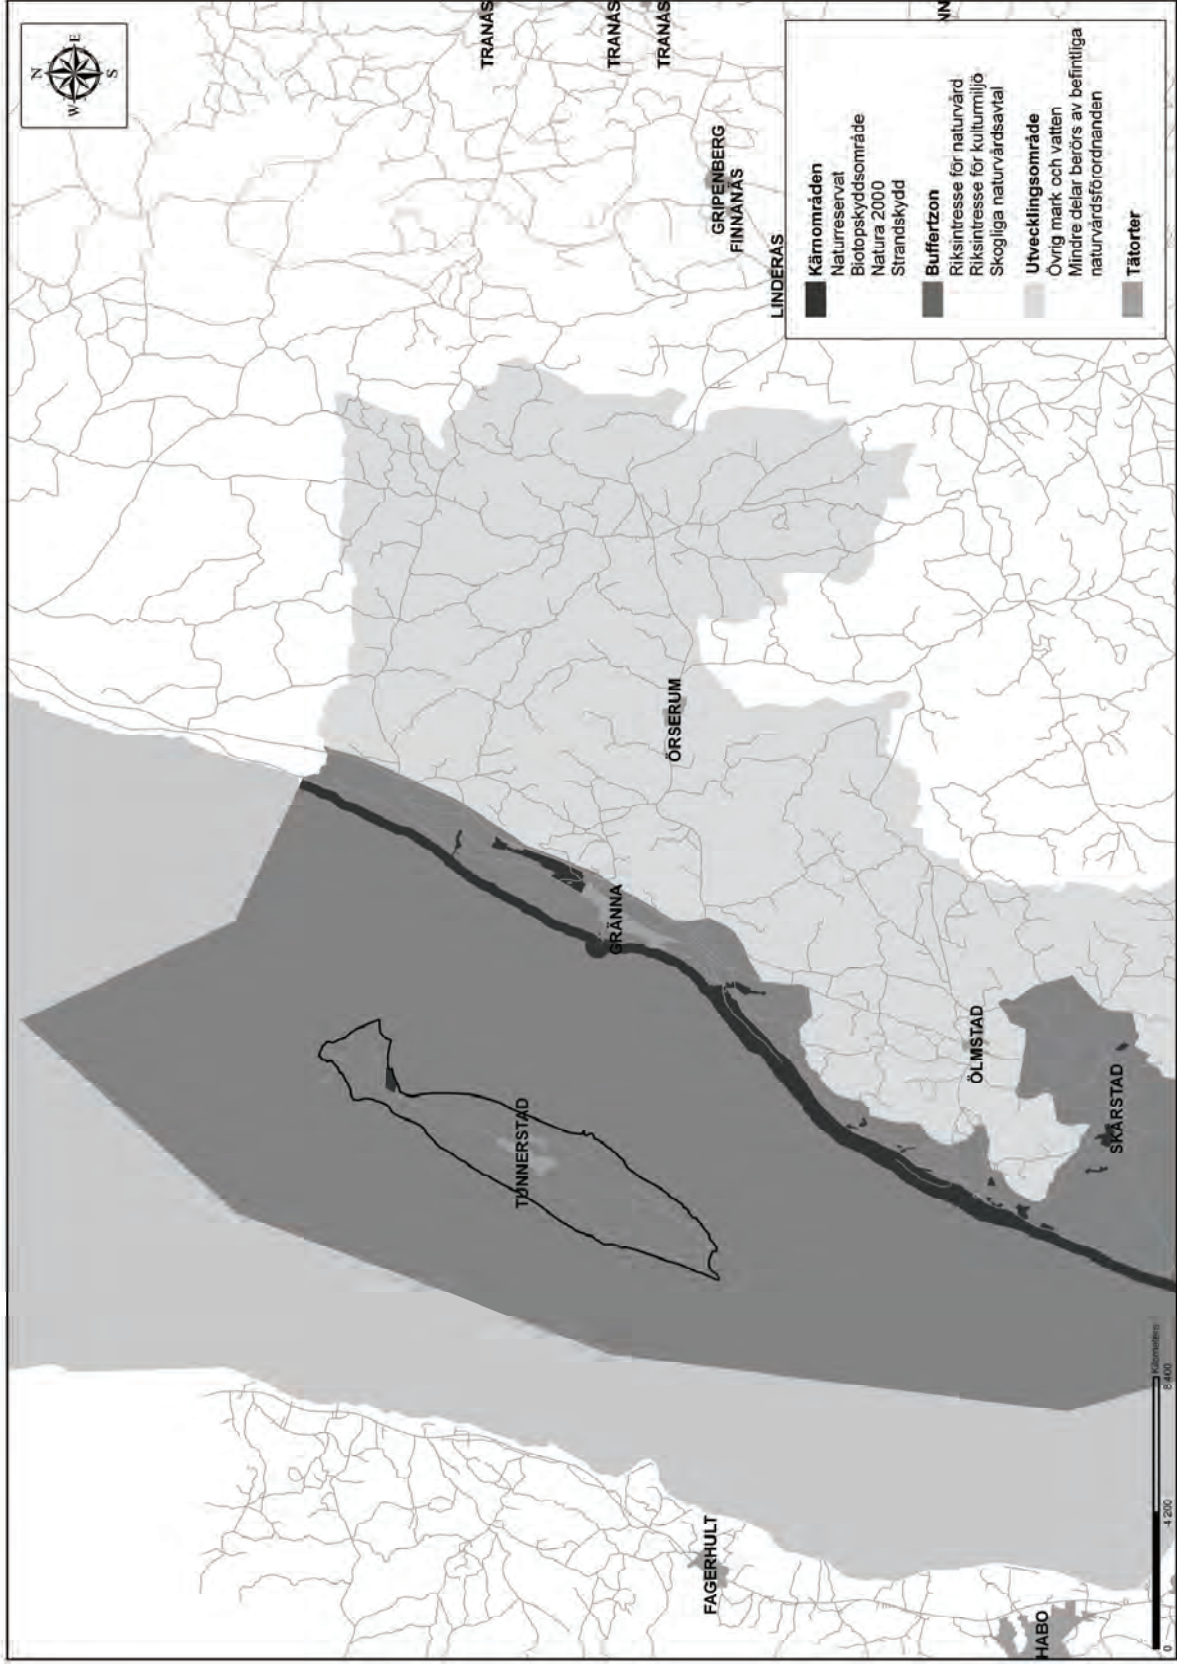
N
E
S
W

TRANÅS
TRANÅS
TRANÅS

GRIPENBERG
FINNÄNÄS
LINDERÅS

Kärnområden
Naturreservat
Biotopskyddsområde
Natura 2000
Strandskydd

Buffertzon
Riksintresse för naturvård
Riksintresse för kulturmiljö
Skogliga naturvårdsavtal

Utvecklingsområde
Övrig mark och vatten
Mindre delar berörs av befintliga naturvårdsförordnanden

Tätorter

ÖRSERUM
GRÄNNA
ÖLMSTAD
SKÄRSTAD
TUNNERSTAD
FAGERHULT
HABO

0
4 200
8 400
Kilometers